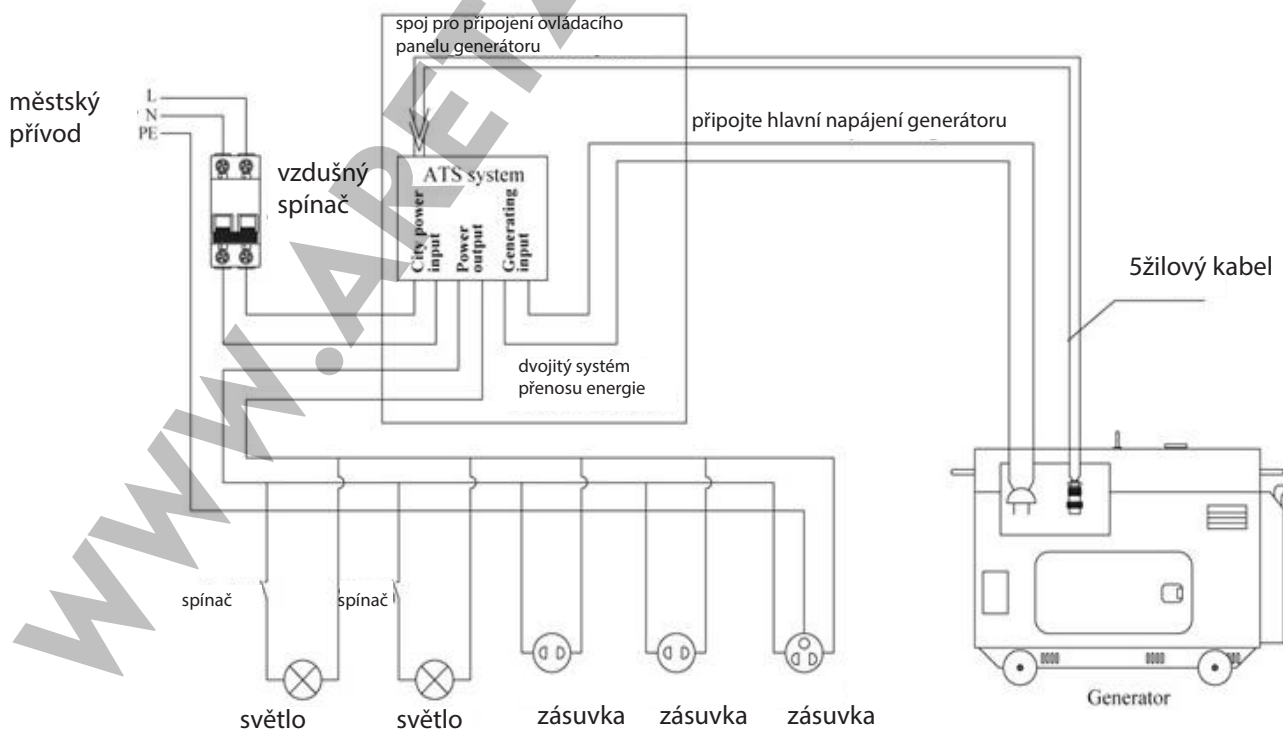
spoj pro připojení ovládacího panelu generátoru

městský přívod

L
N
PE

vzdušný spínač

ATS system

City power input

Power output

Generating input

připojte hlavní napájení generátoru

5žilový kabel

dvojitý systém přenosu energie

spínač

spínač

světlo

světlo

zásuvka

zásuvka

zásuvka

Generator

WWW.ARE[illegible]